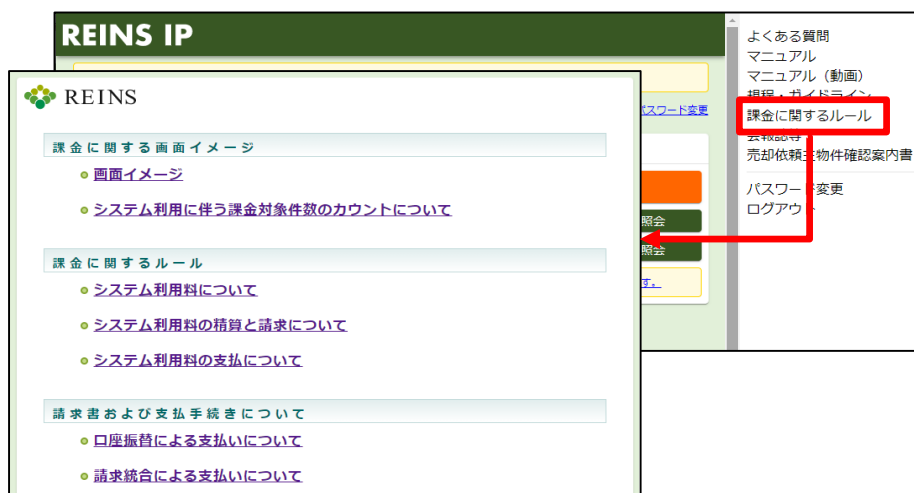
REINS IP

よくある質問
マニュアル
マニュアル（動画）
規程・ガイドライン
課金に関するルール
会報誌等
売却依頼主物件確認案内書
パスワード変更
ログアウト

パスワード変更
照会
照会
す。

REINS

課金に関する画面イメージ
画面イメージ
システム利用に伴う課金対象件数のカウントについて

課金に関するルール
システム利用料について
システム利用料の精算と請求について
システム利用料の支払について

請求書および支払手続きについて
口座振替による支払いについて
請求統合による支払いについて